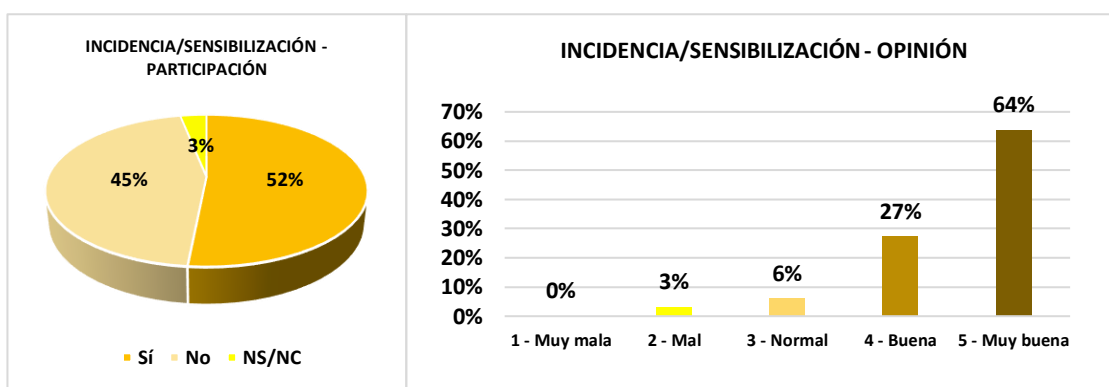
INCIDENCIA/SENSIBILIZACIÓN - PARTICIPACIÓN

3%
45%
52%

Sí No NS/NC

INCIDENCIA/SENSIBILIZACIÓN - OPINIÓN

70%
60%
50%
40%
30%
20%
10%
0%

0%
3%
6%
27%
64%

1 - Muy mala
2 - Mal
3 - Normal
4 - Buena
5 - Muy buena